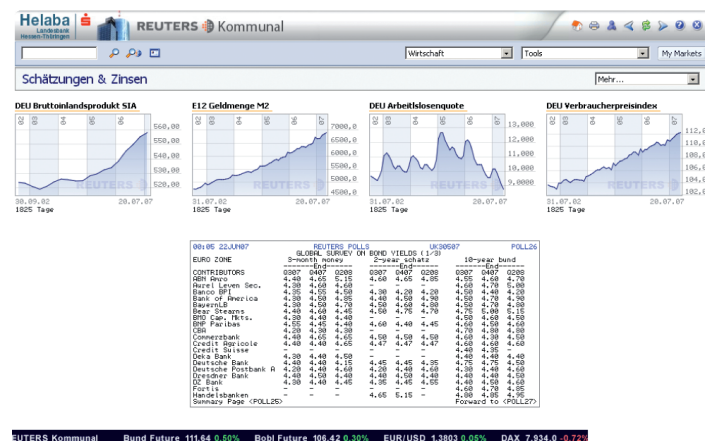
Helaba Landesbank Hessen-Thüringen REUTERS Kommunal

Wirtschaft Tools My Markets

Schätzungen & Zinsen

Mehr...

DEU Bruttoinlandsprodukt SIA
02 03 04 05 06 07
560,00
550,00
540,00
530,00
520,00
REUTERS
30.09.02 20.07.07
1825 Tage

E12 Geldmenge M2
02 03 04 05 06 07
7000,0
6500,0
6000,0
5500,0
5000,0
4500,0
REUTERS
31.07.02 20.07.07
1825 Tage

DEU Arbeitslosenquote
02 03 04 05 06 07
13,000
12,000
11,000
10,000
9,000
REUTERS
31.07.02 20.07.07
1825 Tage

DEU Verbraucherpreisindex
02 03 04 05 06 07
112,
110,
108,
106,
104,
102,
REUTERS
31.07.02 20.07.07
1825 Tage

| 00:05 22JUN07 | | | | REUTERS POLLS | | | UK30507 | | POLL26 |
|---|---|---|---|---|---|---|---|---|---|
| | GLOBAL SURVEY ON BOND YIELDS (1/3) | | | | | | | | |
| EURO ZONE | 3-month money | | | 2-year schatz | | | 10-year bund | | |
| | ---------End--------- | | | ---------End--------- | | | ---------End--------- | | |
| CONTRIBUTORS | 0307 | 0407 | 0208 | 0307 | 0407 | 0208 | 0307 | 0407 | 0208 |
| ABN Amro | 4.40 | 4.65 | 5.15 | 4.60 | 4.65 | 4.85 | 4.55 | 4.60 | 4.70 |
| Aurel Leven Sec. | 4.30 | 4.60 | 4.60 | - | - | - | 4.60 | 4.70 | 5.00 |
| Banco BPI | 4.35 | 4.55 | 4.50 | 4.30 | 4.20 | 4.20 | 4.50 | 4.40 | 4.20 |
| Bank of America | 4.30 | 4.50 | 4.85 | 4.40 | 4.50 | 4.90 | 4.50 | 4.70 | 4.90 |
| BayernLB | 4.30 | 4.50 | 4.70 | 4.50 | 4.60 | 4.80 | 4.50 | 4.70 | 4.80 |
| Bear Stearns | 4.30 | 4.60 | 4.45 | 4.50 | 4.75 | 4.70 | 4.75 | 5.00 | 5.15 |
| BMO Cap. Mkts. | 4.30 | 4.40 | 4.40 | - | - | - | 4.50 | 4.60 | 4.50 |
| BNP Paribas | 4.55 | 4.45 | 4.40 | 4.60 | 4.40 | 4.45 | 4.60 | 4.50 | 4.60 |
| CBA | 4.20 | 4.30 | 4.30 | - | - | - | 4.70 | 4.80 | 4.80 |
| Commerzbank | 4.40 | 4.65 | 4.65 | 4.50 | 4.50 | 4.50 | 4.60 | 4.30 | 4.50 |
| Credit Agricole | 4.40 | 4.40 | 4.45 | 4.47 | 4.47 | 4.47 | 4.60 | 4.60 | 4.60 |
| Credit Suisse | - | - | - | - | - | - | 4.40 | 4.35 | - |
| Deka Bank | 4.30 | 4.40 | 4.50 | - | - | - | 4.40 | 4.40 | 4.40 |
| Deutsche Bank | 4.40 | 4.40 | 4.15 | 4.45 | 4.45 | 4.35 | 4.75 | 4.75 | 4.50 |
| Deutsche Postbank A | 4.20 | 4.40 | 4.60 | 4.20 | 4.40 | 4.60 | 4.30 | 4.40 | 4.60 |
| Dresdner Bank | 4.40 | 4.50 | 4.40 | 4.40 | 4.50 | 4.40 | 4.50 | 4.50 | 4.60 |
| DZ Bank | 4.30 | 4.40 | 4.45 | 4.35 | 4.45 | 4.55 | 4.40 | 4.50 | 4.60 |
| Fortis | - | - | - | - | - | - | 4.60 | 4.70 | 4.85 |
| Handelsbanken | - | - | - | 4.65 | 5.15 | - | 4.80 | 4.85 | 4.95 |
| Summary Page <POLL26> | | | | | | | Forward to <POLL27> | | |

EUTERS Kommunal Bund Future 111.64 0.50% Bobl Future 106.42 0.30% EUR/USD 1.3803 0.05% DAX 7,934.0 -0.72%